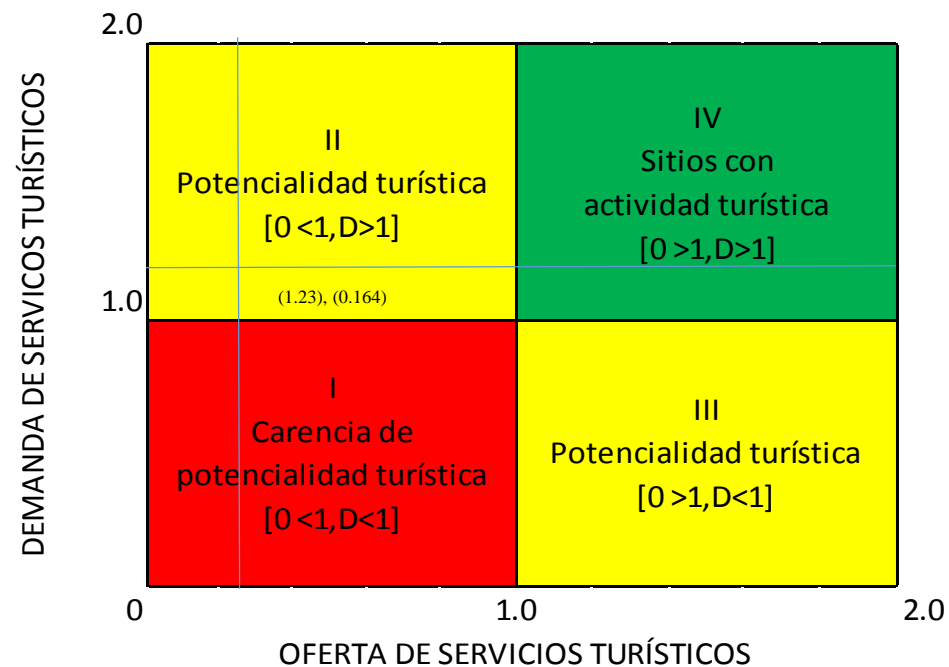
2.0

DEMANDA DE SERVICOS TURÍSTICOS

II
Potencialidad turística
[0 <1, D>1]

IV
Sitios con actividad turística
[0 >1, D>1]

1.0

(1.23), (0.164)

I
Carencia de potencialidad turística
[0 <1, D<1]

III
Potencialidad turística
[0 >1, D<1]

0

1.0

2.0

OFERTA DE SERVICIOS TURÍSTICOS